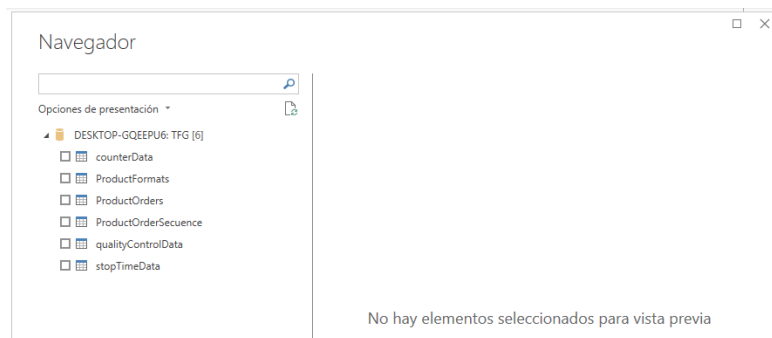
Navegador

Opciones de presentación

DESKTOP-GQEEPU6: TFG [6]

counterData

ProductFormats

ProductOrders

ProductOrderSecuence

qualityControlData

stopTimeData

No hay elementos seleccionados para vista previa